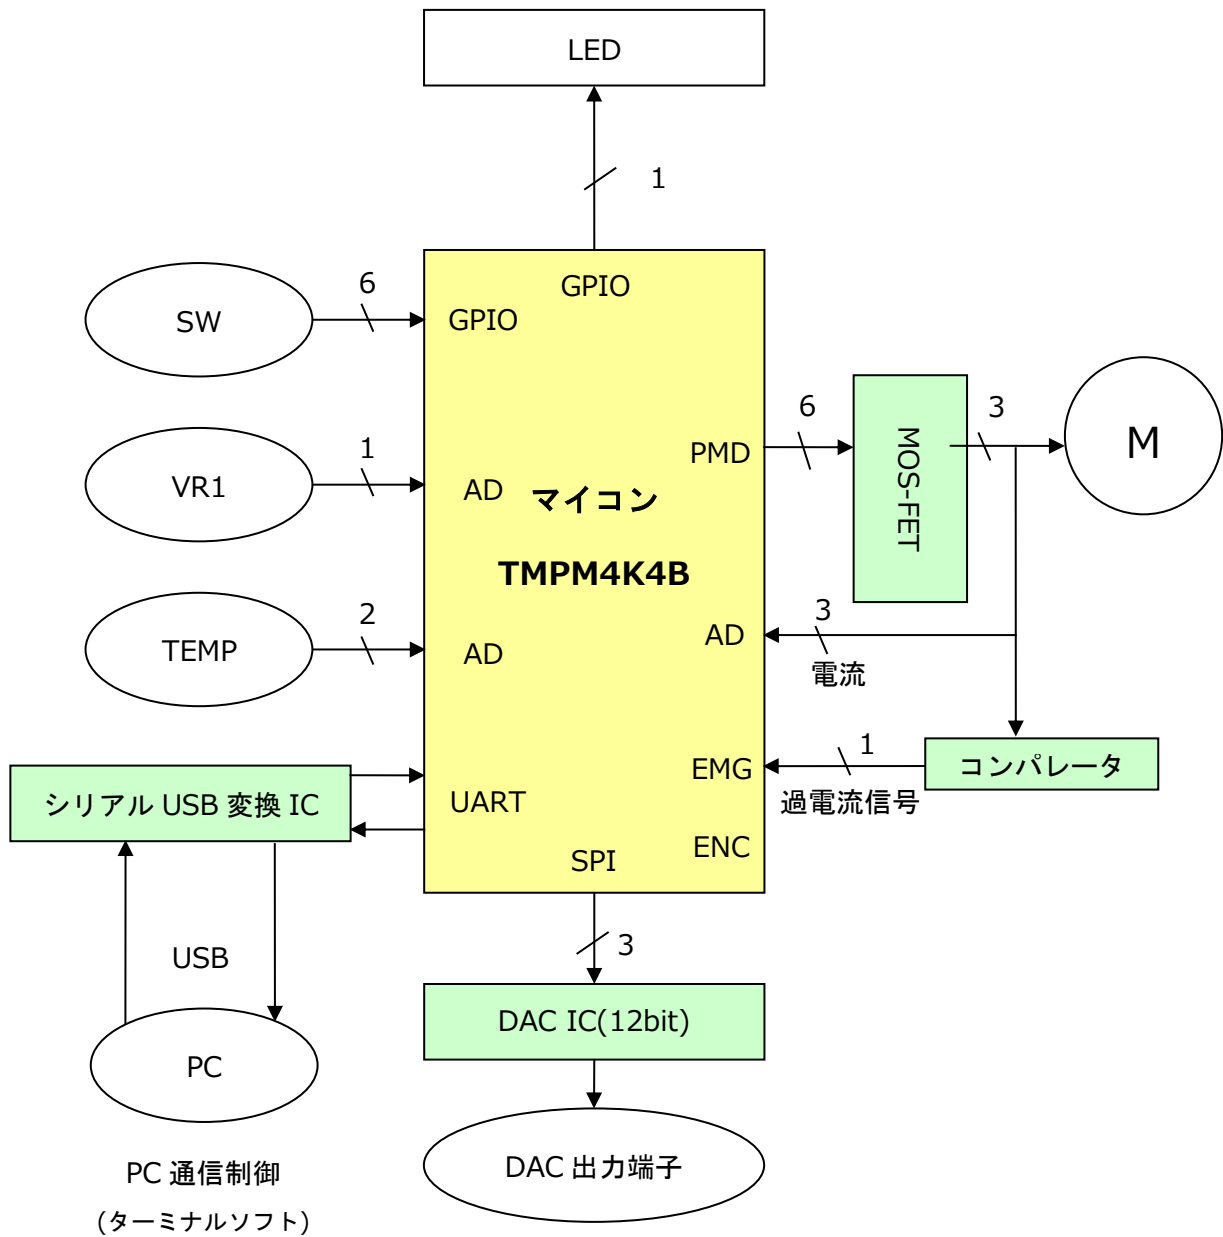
LED

1

GPIO

SW

6

GPIO

VR1

1

AD

マイコン

TMPM4K4B

PMD

6

MOS-FET

3

M

TEMP

2

AD

AD

3

電流

1

EMG

コンパレータ

過電流信号

シリアル USB 変換 IC

UART

SPI

ENC

3

USB

DAC IC(12bit)

PC

DAC 出力端子

PC 通信制御

(ターミナルソフト)